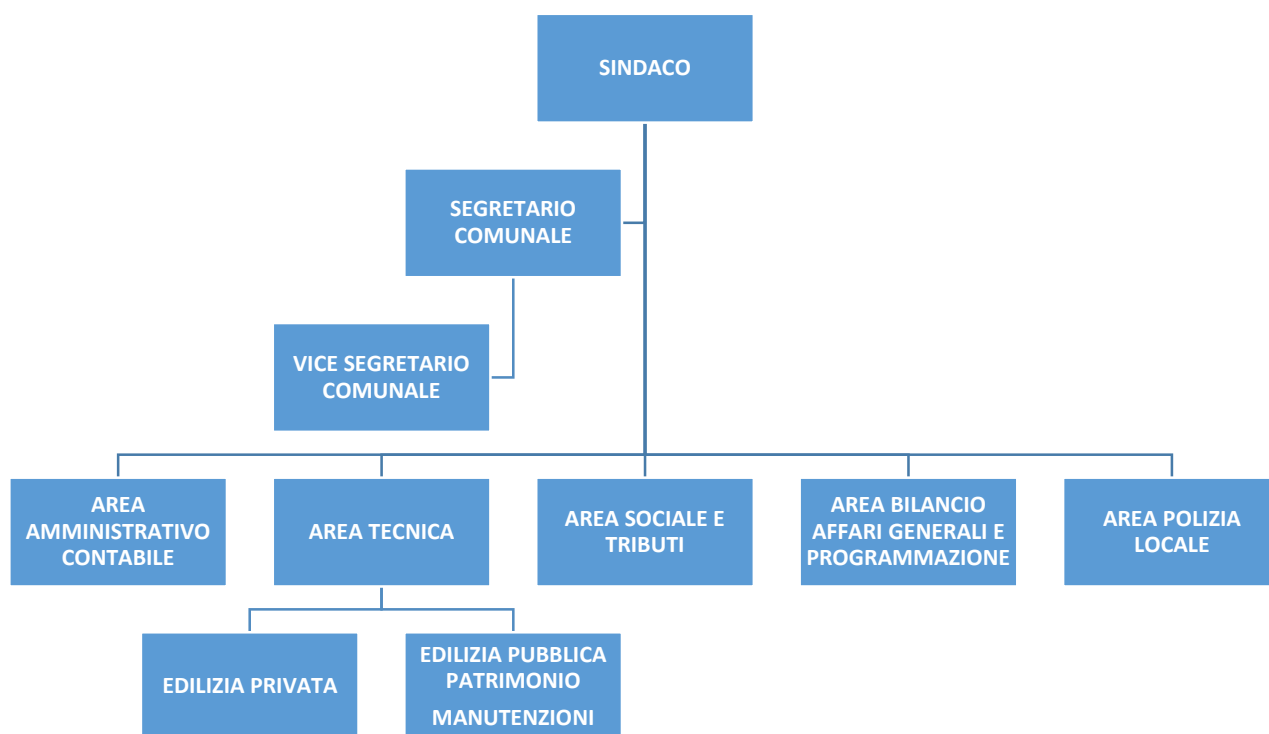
SINDACO

SEGRETARIO COMUNALE

VICE SEGRETARIO COMUNALE

AREA AMMINISTRATIVO CONTABILE

AREA TECNICA

AREA SOCIALE E TRIBUTI

AREA BILANCIO AFFARI GENERALI E PROGRAMMAZIONE

AREA POLIZIA LOCALE

EDILIZIA PRIVATA

EDILIZIA PUBBLICA PATRIMONIO

MANUTENZIONI